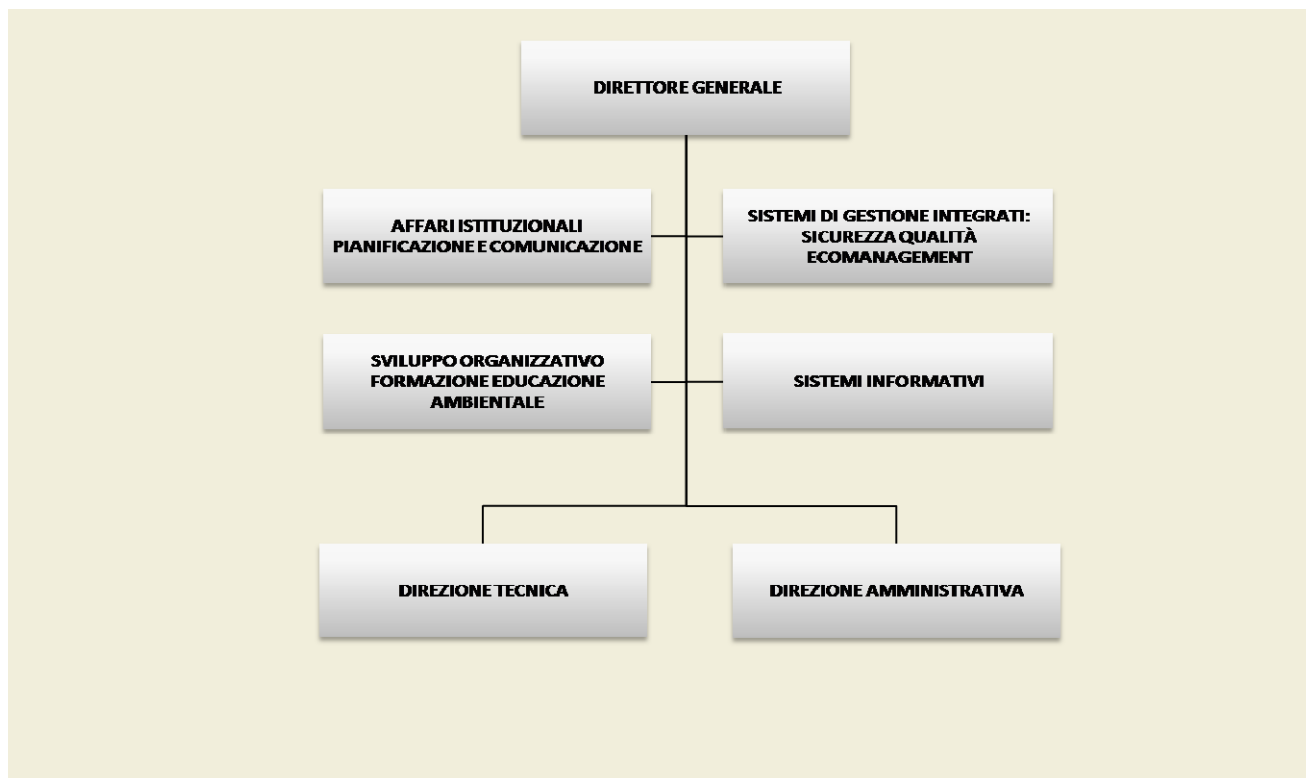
DIRETTORE GENERALE

AFFARI ISTITUZIONALI PIANIFICAZIONE E COMUNICAZIONE

SISTEMI DI GESTIONE INTEGRATI: SICUREZZA QUALITÀ ECOMANAGEMENT

SVILUPPO ORGANIZZATIVO FORMAZIONE EDUCAZIONE AMBIENTALE

SISTEMI INFORMATIVI

DIREZIONE TECNICA

DIREZIONE AMMINISTRATIVA